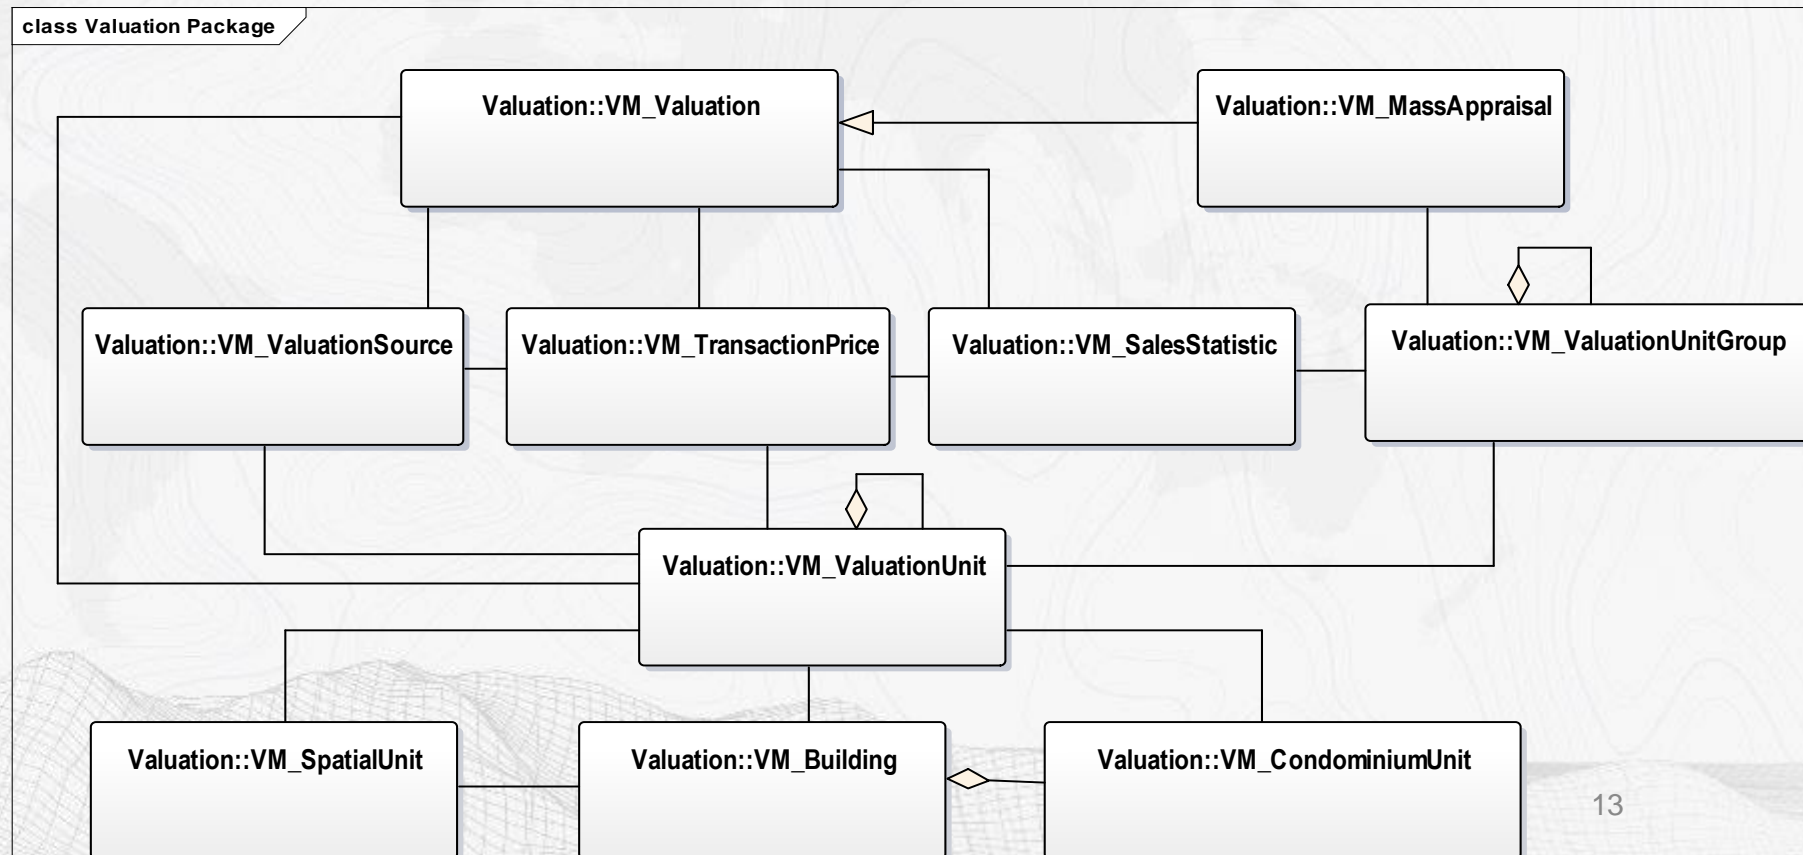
class Valuation Package

Valuation::VM_Valuation

Valuation::VM_MassAppraisal

Valuation::VM_ValuationSource

Valuation::VM_TransactionPrice

Valuation::VM_SalesStatistic

Valuation::VM_ValuationUnitGroup

Valuation::VM_ValuationUnit

Valuation::VM_SpatialUnit

Valuation::VM_Building

Valuation::VM_CondominiumUnit

13